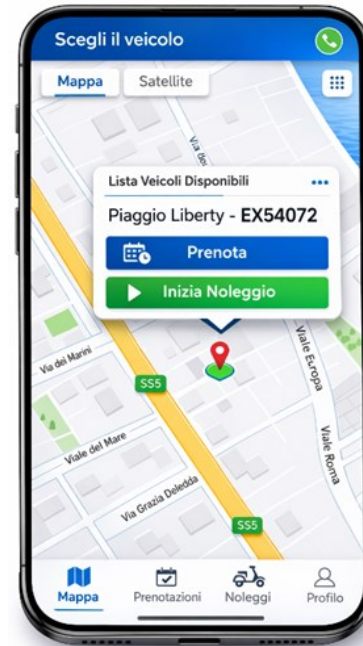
Scegli il veicolo

Mappa
Satellite

Lista Veicoli Disponibili
Piaggio Liberty - EX54072
Prenota
Inizia Noleggio

Via Ba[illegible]
Via dei Marini
SS5
Viale Europa
Viale del Mare
Viale Roma
Via Grazia Deledda
SS5

Mappa
Prenotazioni
Noleggi
Profilo